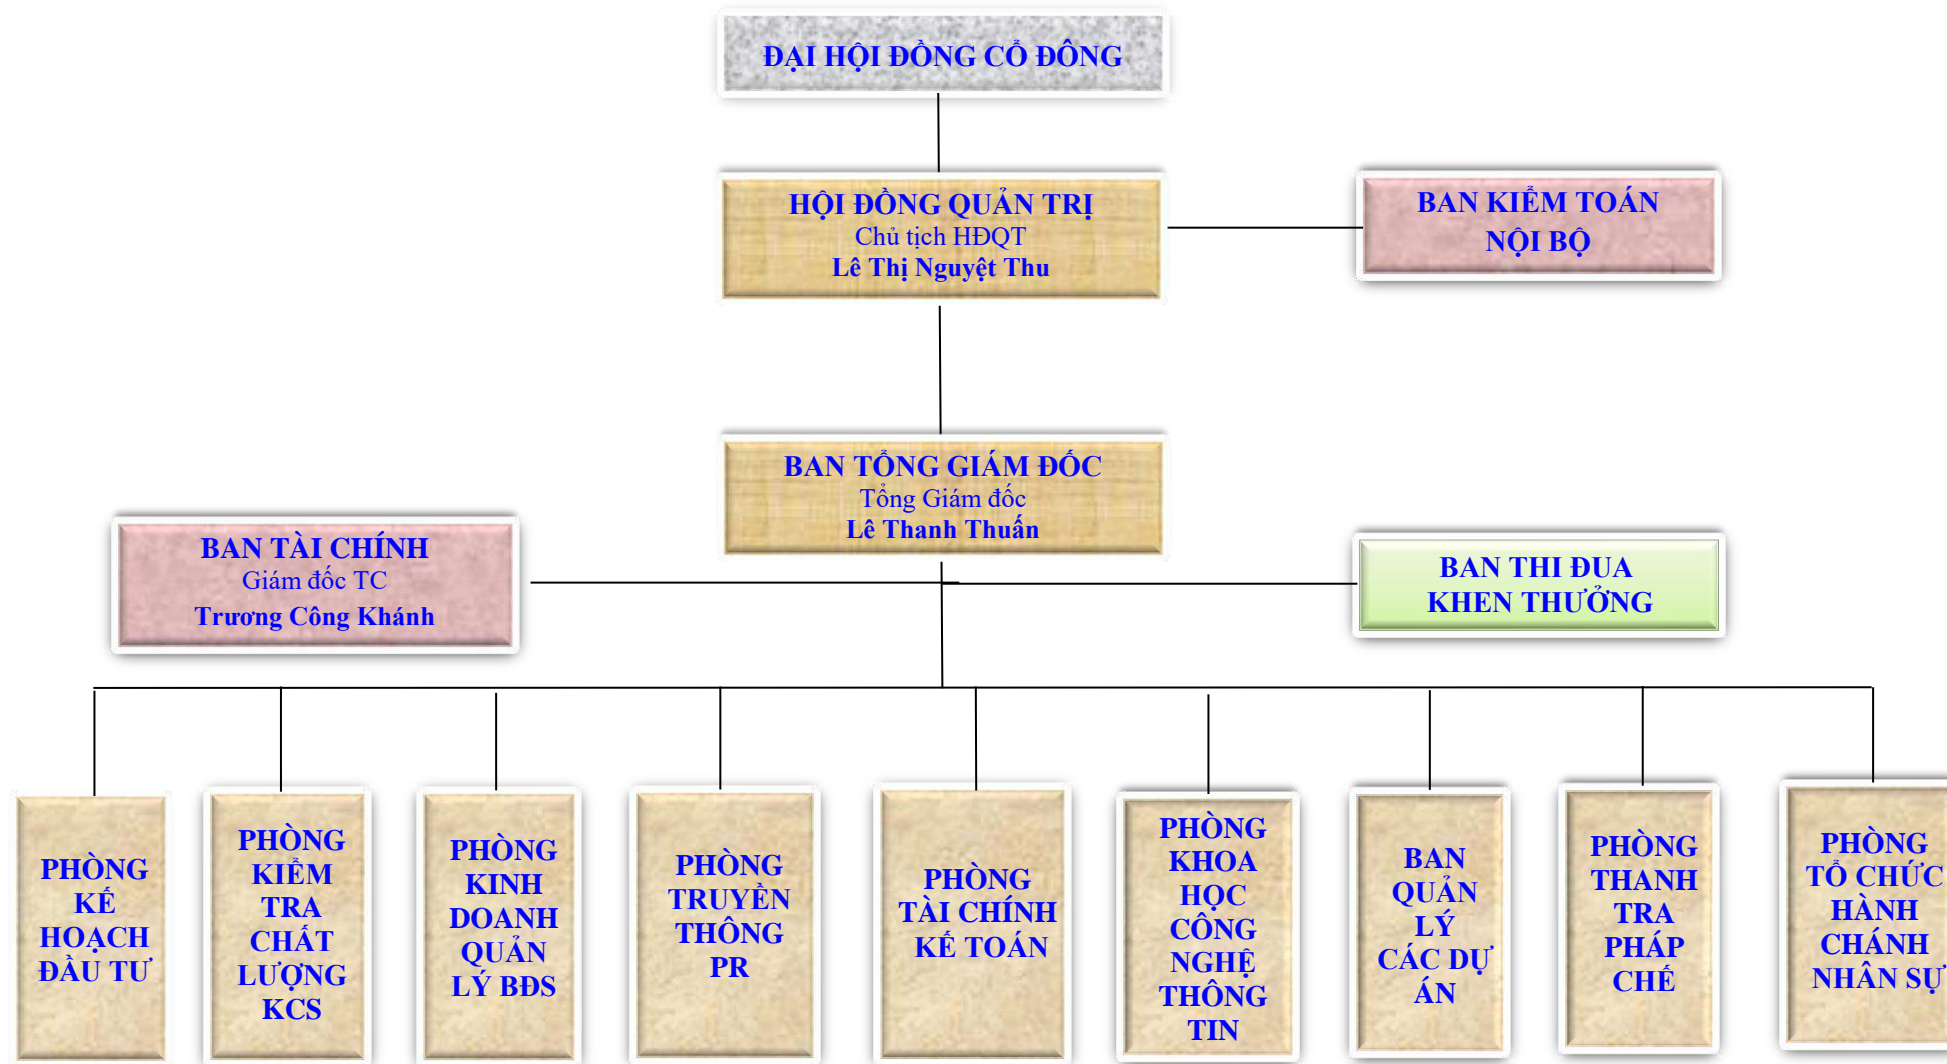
ĐẠI HỘI ĐỒNG CỔ ĐÔNG

HỘI ĐỒNG QUẢN TRỊ
Chủ tịch HĐQT
Lê Thị Nguyệt Thu

BAN KIỂM TOÁN NỘI BỘ

BAN TỔNG GIÁM ĐỐC
Tổng Giám đốc
Lê Thanh Thuấn

BAN TÀI CHÍNH
Giám đốc TC
Trương Công Khánh

BAN THI ĐUA KHEN THƯỞNG

PHÒNG KẾ HOẠCH ĐẦU TƯ

PHÒNG KIỂM TRA CHẤT LƯỢNG KCS

PHÒNG KINH DOANH QUẢN LÝ BĐS

PHÒNG TRUYỀN THÔNG PR

PHÒNG TÀI CHÍNH KẾ TOÁN

PHÒNG KHOA HỌC CÔNG NGHỆ THÔNG TIN

BAN QUẢN LÝ CÁC DỰ ÁN

PHÒNG THANH TRA PHÁP CHẾ

PHÒNG TỔ CHỨC HÀNH CHÁNH NHÂN SỰ